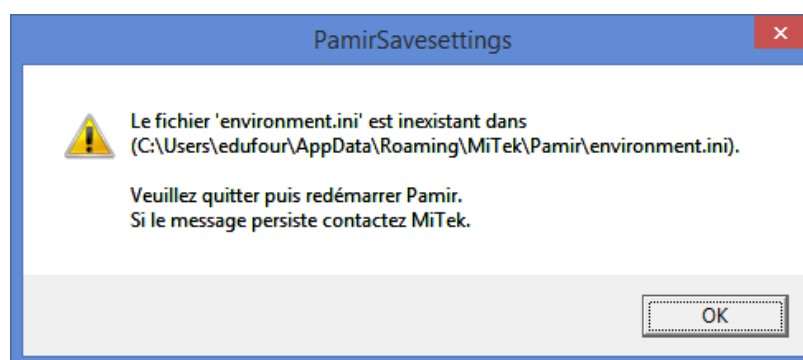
PamirSavesettings

Le fichier 'environment.ini' est inexistant dans (C:\Users\edufour\AppData\Roaming\MiTek\Pamir\environment.ini).

Veuillez quitter puis redémarrer Pamir.
Si le message persiste contactez MiTek.

OK